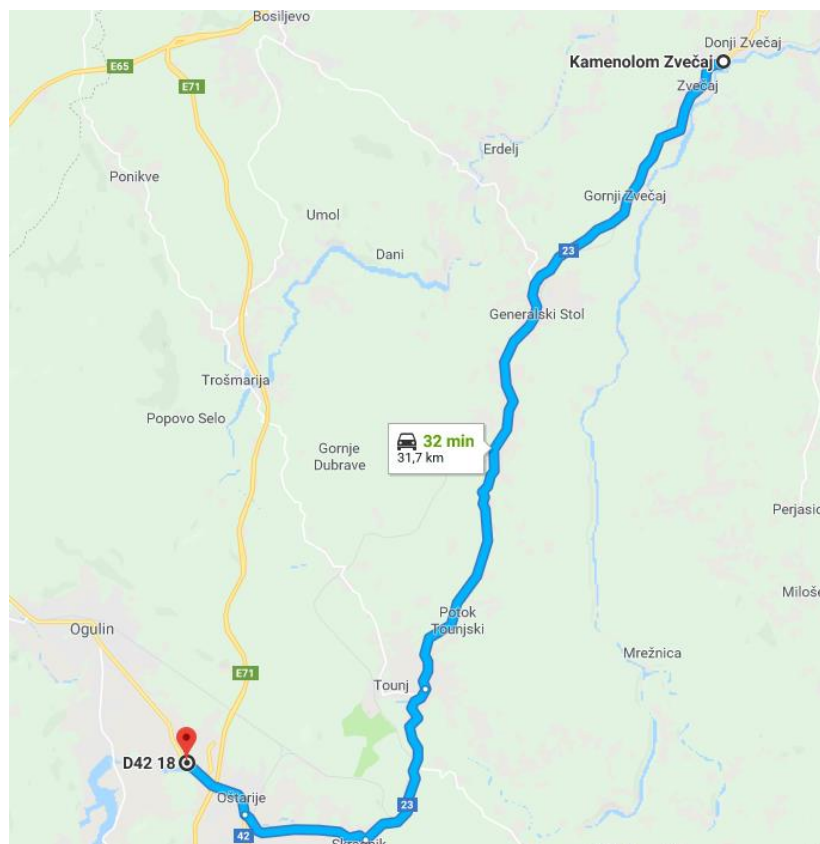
Bosiljevo
Donji Zvečaj
Kamenolom Zvečaj
E65
Zvečaj
E71
Erdelj
Ponikve
Gornji Zvečaj
Umol
23
Dani
Generalski Stol
Trošmarija
Popovo Selo
32 min
31,7 km
Gornje Dubrave
Perjasic
Milošević
Potok Tounjski
Ogulin
Mrežnica
E71
Tounj
D42 18
Ostarije
23
42
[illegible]